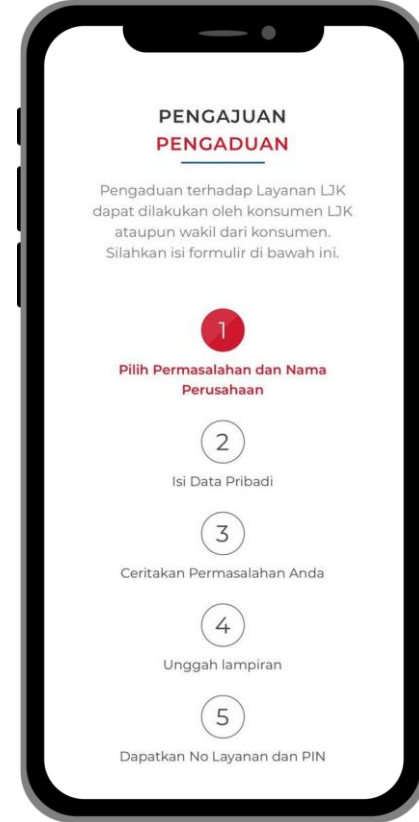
PENGAJUAN
PENGADUAN

Pengaduan terhadap Layanan LJK dapat dilakukan oleh konsumen LJK ataupun wakil dari konsumen. Silahkan isi formulir di bawah ini.

1
Pilih Permasalahan dan Nama Perusahaan

2
Isi Data Pribadi

3
Ceritakan Permasalahan Anda

4
Unggah lampiran

5
Dapatkan No Layanan dan PIN